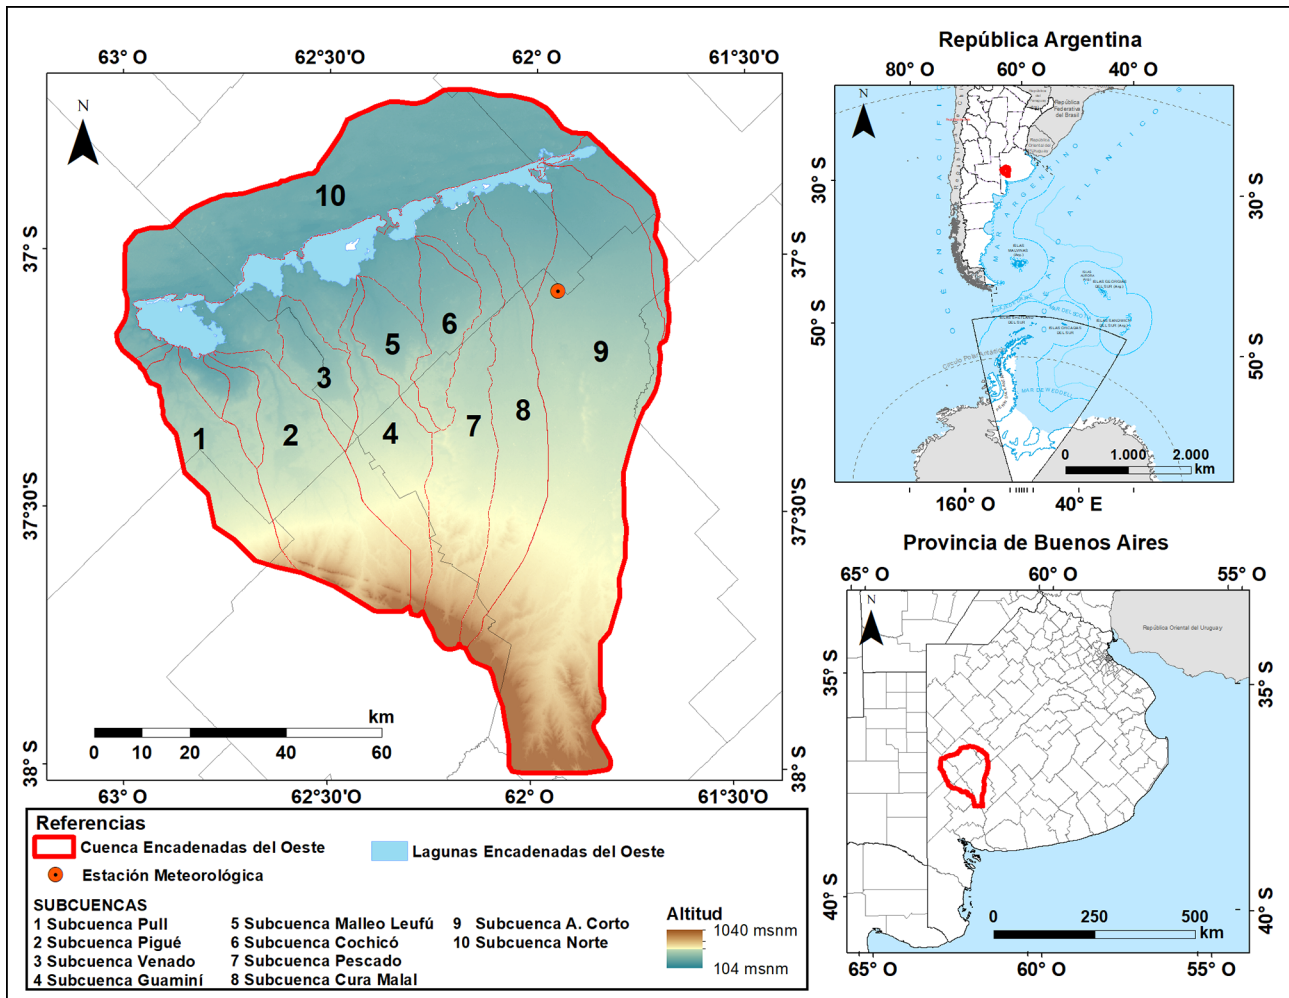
63° O 62°30'O 62° O 61°30'O

N

10
6
5
9
3
1
2
4
7
8

37° S
37°30'S
38° S

km
0 10 20 40 60

63° O 62°30'O 62° O 61°30'O

República Argentina

80° O 60° O 40° O

N

30° S
50° S

0 1.000 2.000
km

160° O 40° E

Provincia de Buenos Aires

65° O 60° O 55° O

N

República Oriental del Uruguay

35° S
40° S

0 250 500
km

65° O 60° O 55° O

Referencias
Cuenca Encadenadas del Oeste
Lagunas Encadenadas del Oeste
Estación Meteorológica

SUBCUENCAS
1 Subcuenca Pull
2 Subcuenca Pigué
3 Subcuenca Venado
4 Subcuenca Guaminí
5 Subcuenca Malleo Leufú
6 Subcuenca Cochicó
7 Subcuenca Pescado
8 Subcuenca Cura Malal
9 Subcuenca A. Corto
10 Subcuenca Norte

Altitud
1040 msnm
104 msnm